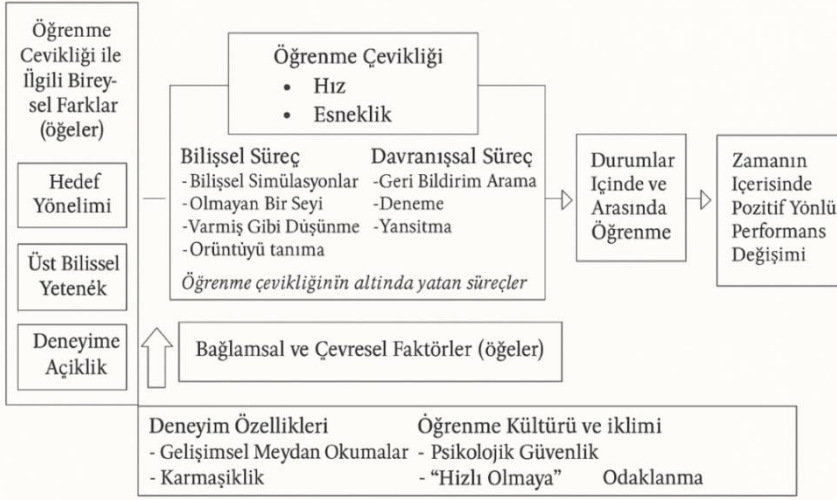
Öğrenme Cevikliği ile İlgili Bireysel Farklar (öğeler)

Hedef Yönelimi

Üst Bilissel Yetenek

Deneyime Açiklik

Öğrenme Çevikliği
• Hız
• Esneklik

Bilişsel Süreç
- Bilişsel Simülasyonlar
- Olmayan Bir Seyi
- Varmiş Gibi Düşünme
- Orüntüyü tanıma

Davranışsal Süreç
- Geri Bildirim Arama
- Deneme
- Yansitma

Öğrenme çevikliğinin altinda yatan süreçler

Durumlar Içinde ve Arasında Öğrenme

Zamanın Içerisinde Pozitif Yönlü Performans Değişimi

Bağlamsal ve Çevresel Faktörler (öğeler)

Deneyim Özellikleri
- Gelişimsel Meydan Okumalar
- Karmaşiklik

Öğrenme Kültürü ve iklimi
- Psikolojik Güvenlik
- "Hizlı Olmaya" Odaklanma